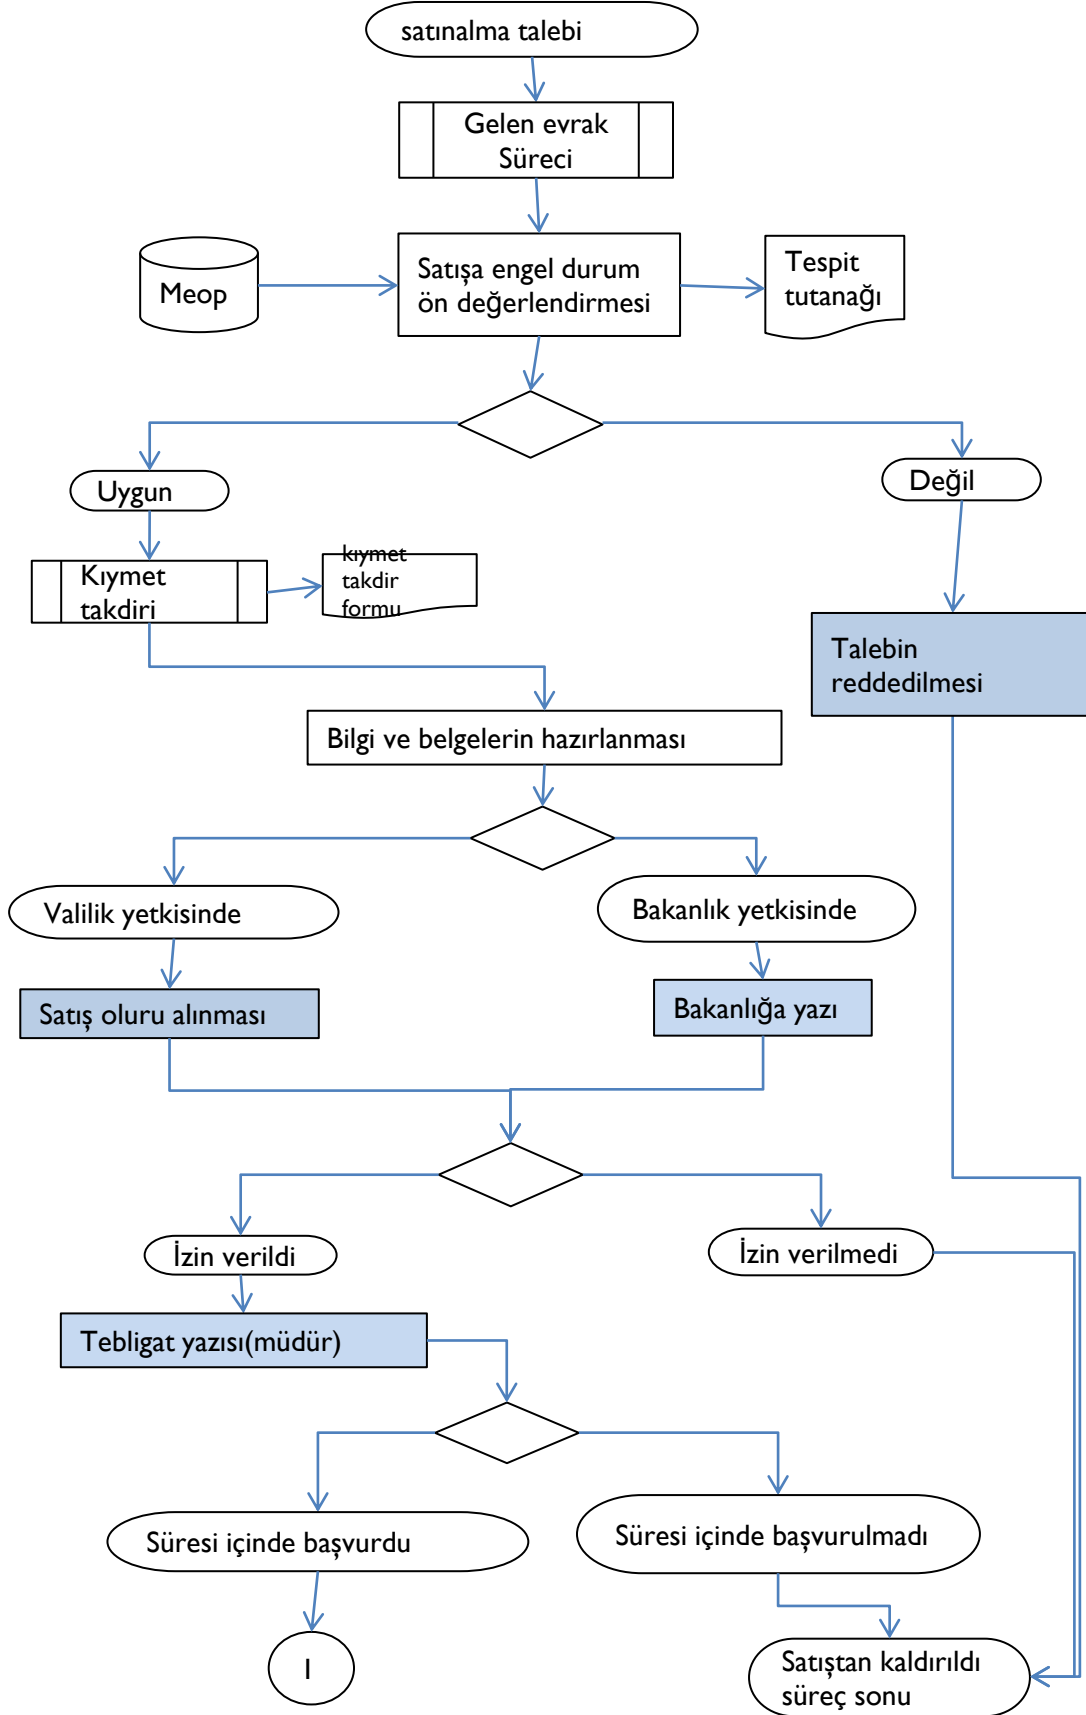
satınalma talebi

Gelen evrak Süreci

Meop

Satışa engel durum ön değerlendirmesi

Tespit tutanağı

Uygun

Değil

Kıymet takdiri

kıymet takdir formu

Talebin reddedilmesi

Bilgi ve belgelerin hazırlanması

Valilik yetkisinde

Bakanlık yetkisinde

Satış oluru alınması

Bakanlığa yazı

İzin verildi

İzin verilmedi

Tebligat yazısı(müdür)

Süresi içinde başvurdu

Süresi içinde başvurulmadı

I

Satıştan kaldırıldı süreç sonu